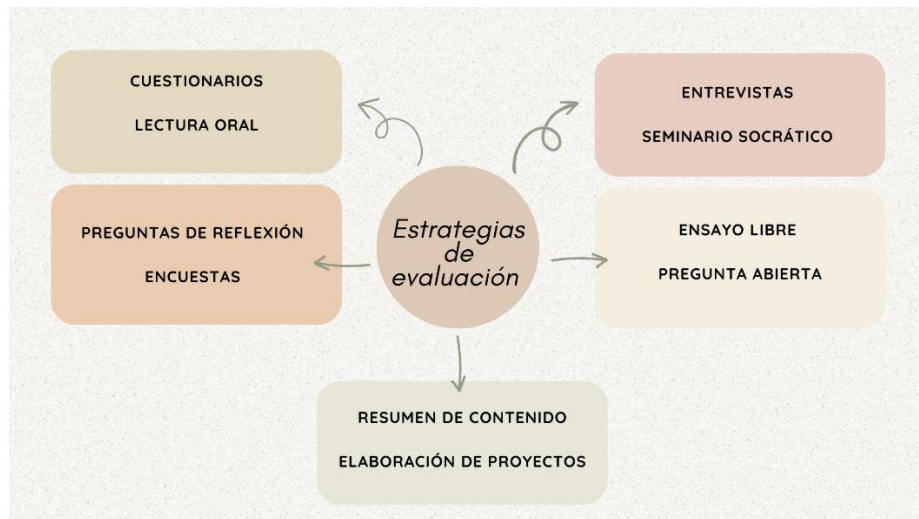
Estrategias de evaluación

CUESTIONARIOS

LECTURA ORAL

ENTREVISTAS

SEMINARIO SOCRÁTICO

PREGUNTAS DE REFLEXIÓN

ENCUESTAS

ENSAYO LIBRE

PREGUNTA ABIERTA

RESUMEN DE CONTENIDO

ELABORACIÓN DE PROYECTOS